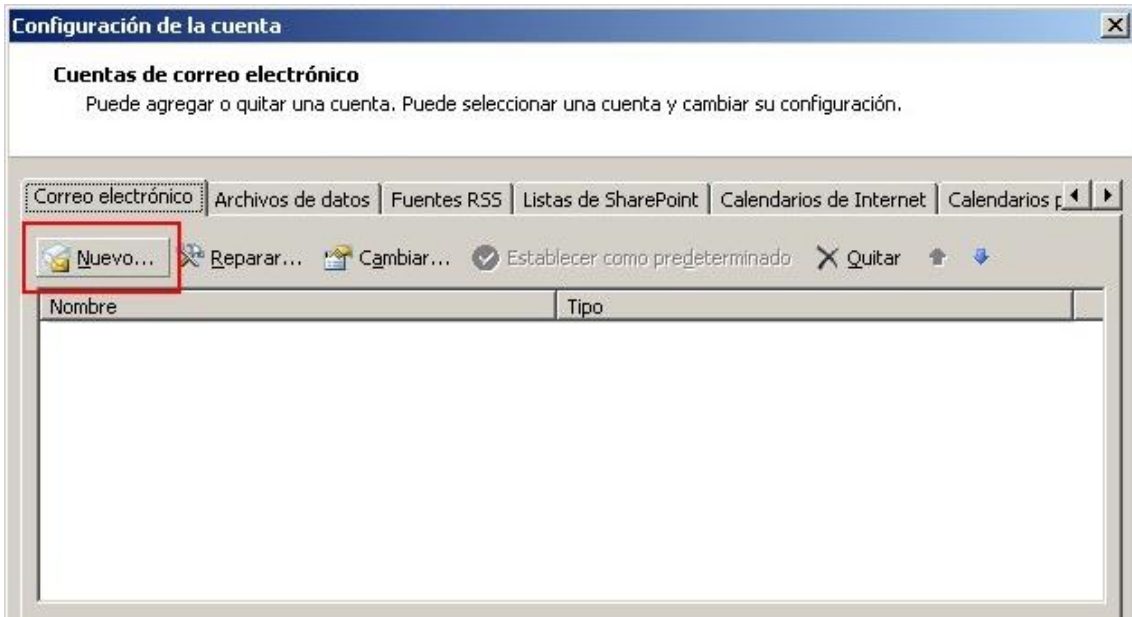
Configuración de la cuenta

Cuentas de correo electrónico
Puede agregar o quitar una cuenta. Puede seleccionar una cuenta y cambiar su configuración.

Correo electrónico | Archivos de datos | Fuentes RSS | Listas de SharePoint | Calendarios de Internet | Calendarios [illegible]

Nuevo... Reparar... Cambiar... Establecer como predeterminado Quitar

| Nombre | Tipo |
|---|---|